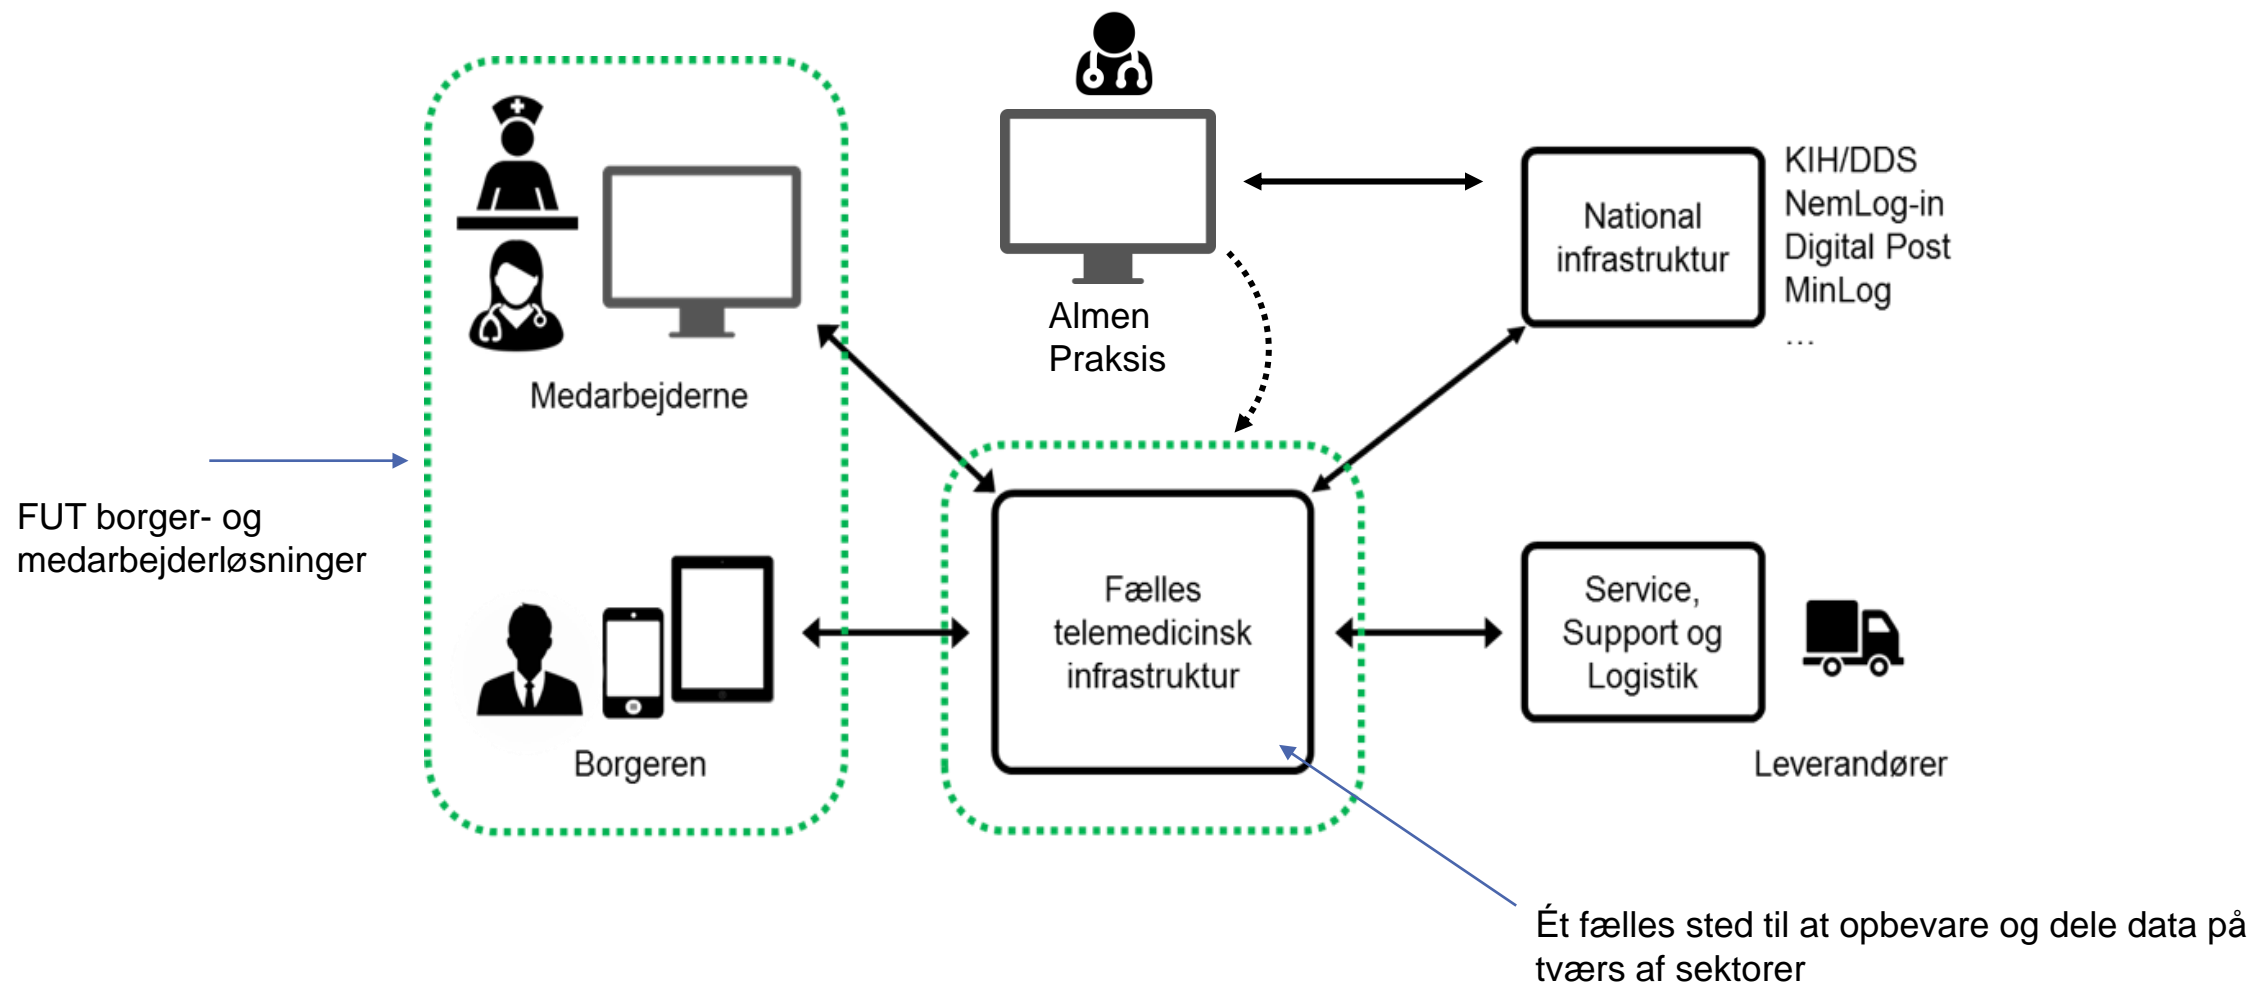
Almen Praksis

Medarbejderne

National infrastruktur

KIH/DDS
NemLog-in
Digital Post
MinLog
…

FUT borger- og medarbejderløsninger

Fælles telemedicinsk infrastruktur

Service, Support og Logistik

Borgeren

Leverandører

Ét fælles sted til at opbevare og dele data på tværs af sektorer